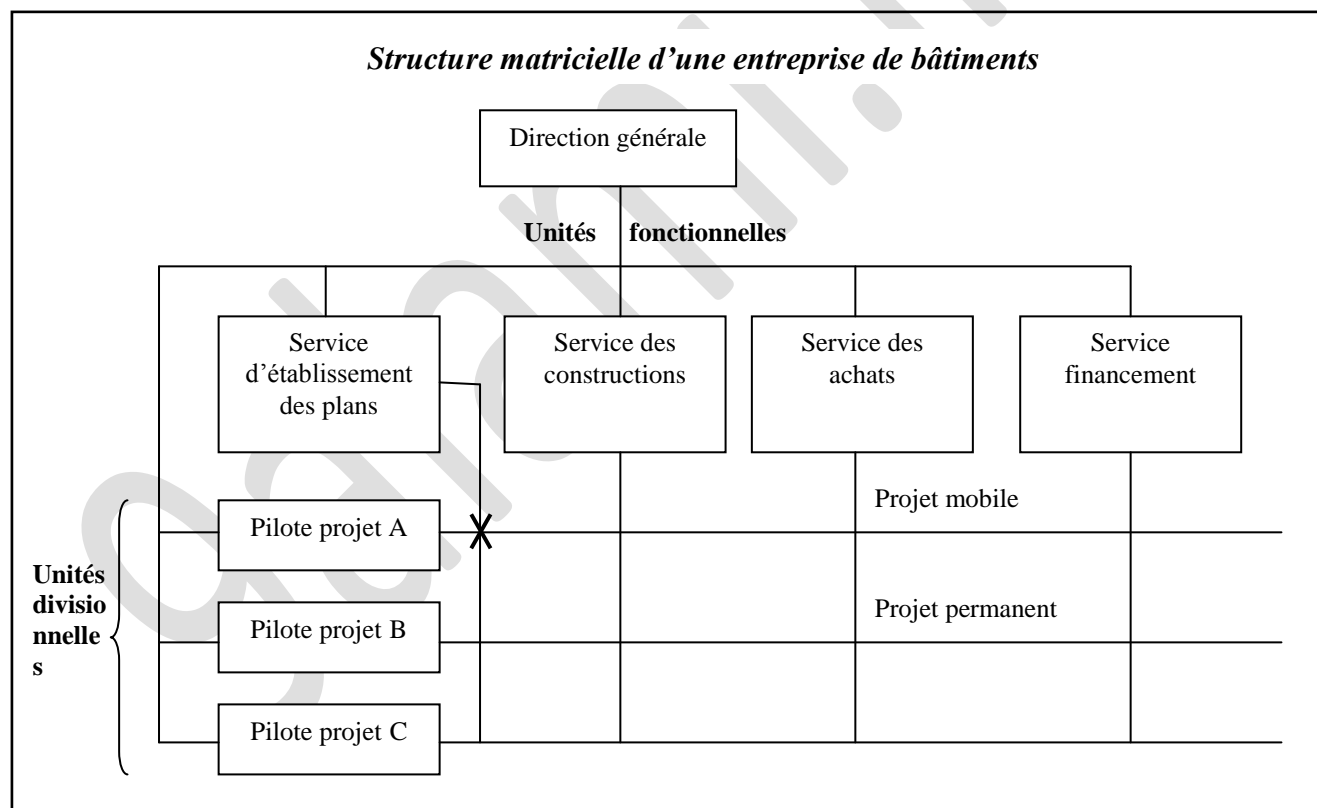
Structure matricielle d'une entreprise de bâtiments

Direction générale

Unités fonctionnelles

Service d'établissement des plans

Service des constructions

Service des achats

Service financement

Projet mobile

Pilote projet A

Unités divisionnelles

Projet permanent

Pilote projet B

Pilote projet C